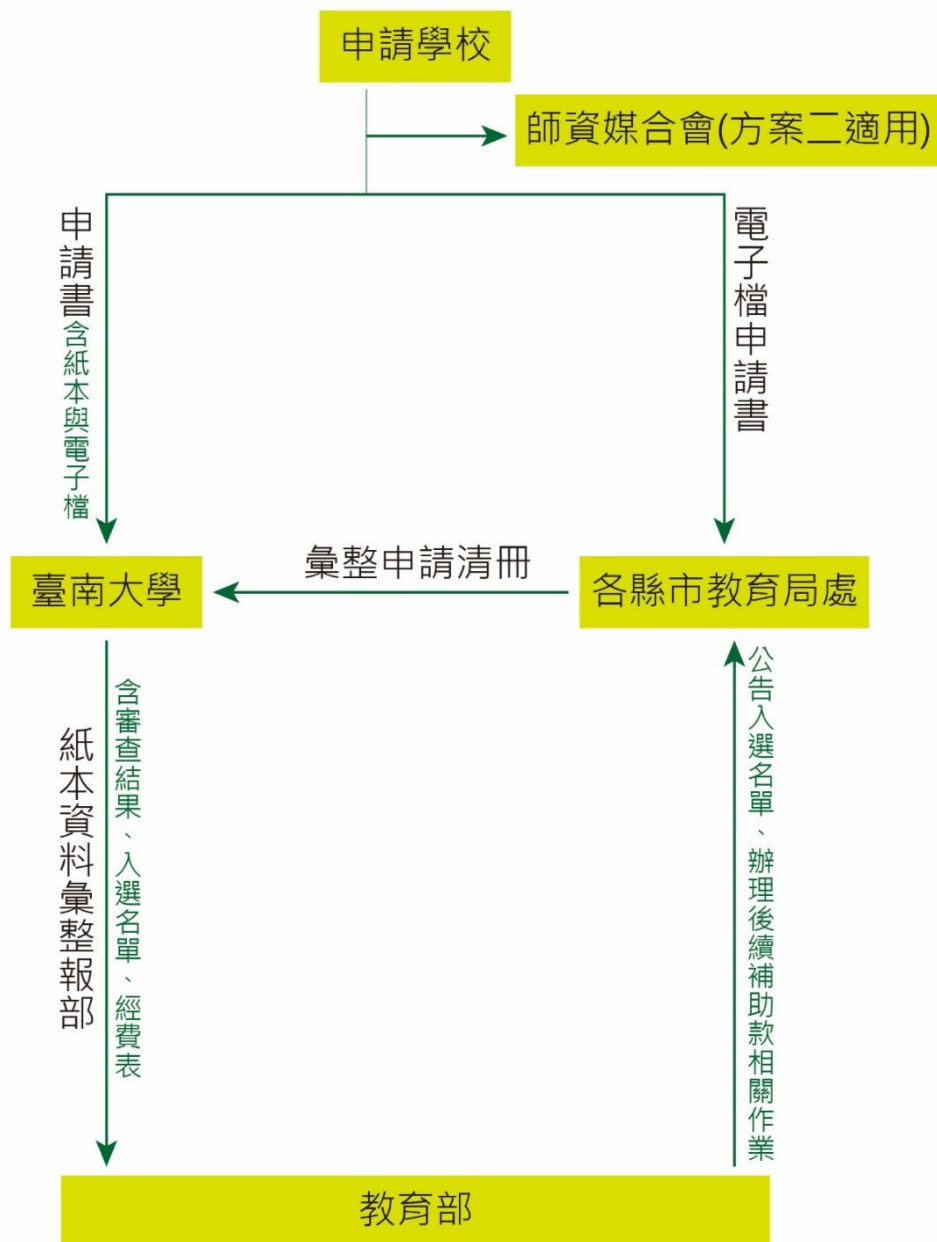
申請學校

師資媒合會(方案二適用)

申請書

含紙本與電子檔

電子檔申請書

彙整申請清冊

臺南大學

各縣市教育局處

紙本資料彙整報部

含審查結果、入選名單、經費表

公告入選名單、辦理後續補助款相關作業

教育部